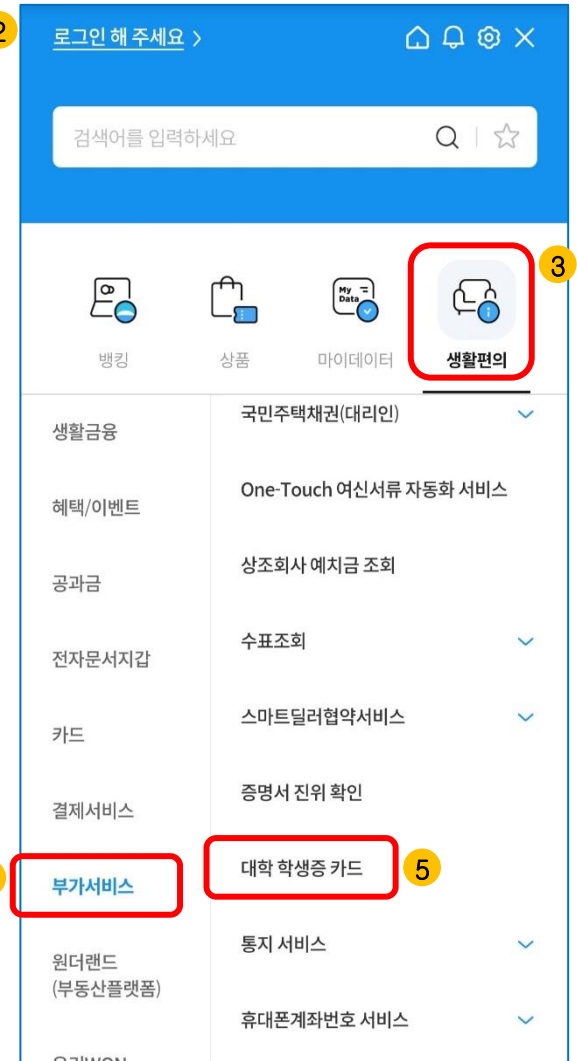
2

로그인 해 주세요 >

검색어를 입력하세요

3

My Data

뱅킹

상품

마이데이터

생활편의

생활금융

혜택/이벤트

공과금

전자문서지갑

카드

결제서비스

부가서비스

원더랜드 (부동산플랫폼)

국민주택채권(대리인)

One-Touch 여신서류 자동화 서비스

상조회사 예치금 조회

수표조회

스마트딜러협약서비스

증명서 진위 확인

대학 학생증 카드

5

통지 서비스

휴대폰계좌번호 서비스

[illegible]